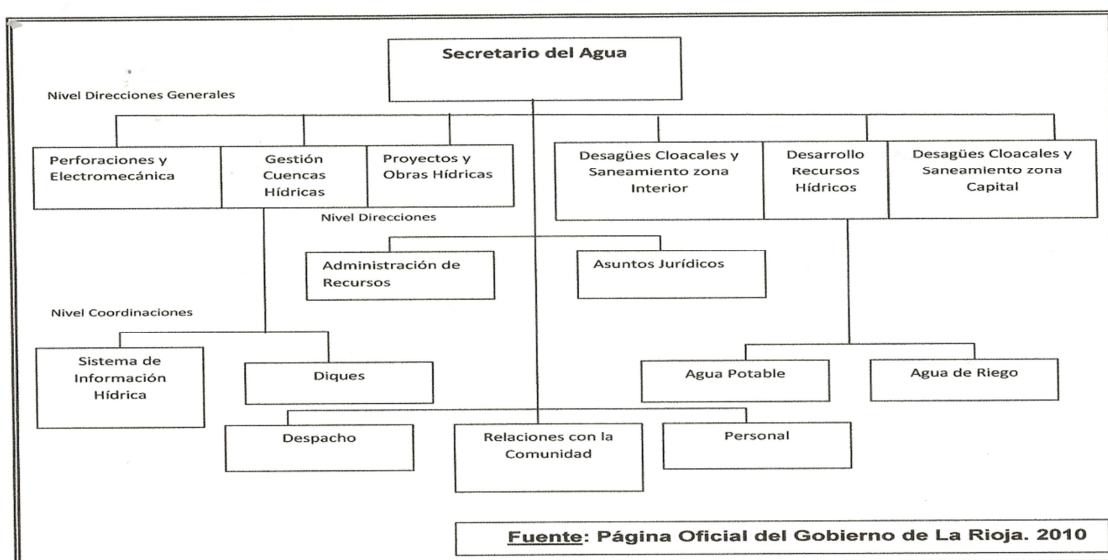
Secretario del Agua

Nivel Direcciones Generales

Perforaciones y Electromecánica

Gestión Cuencas Hídricas

Proyectos y Obras Hídricas

Desagües Cloacales y Saneamiento zona Interior

Desarrollo Recursos Hídricos

Desagües Cloacales y Saneamiento zona Capital

Nivel Direcciones

Administración de Recursos

Asuntos Jurídicos

Nivel Coordinaciones

Sistema de Información Hídrica

Diques

Agua Potable

Agua de Riego

Despacho

Relaciones con la Comunidad

Personal

Fuente: Página Oficial del Gobierno de La Rioja. 2010